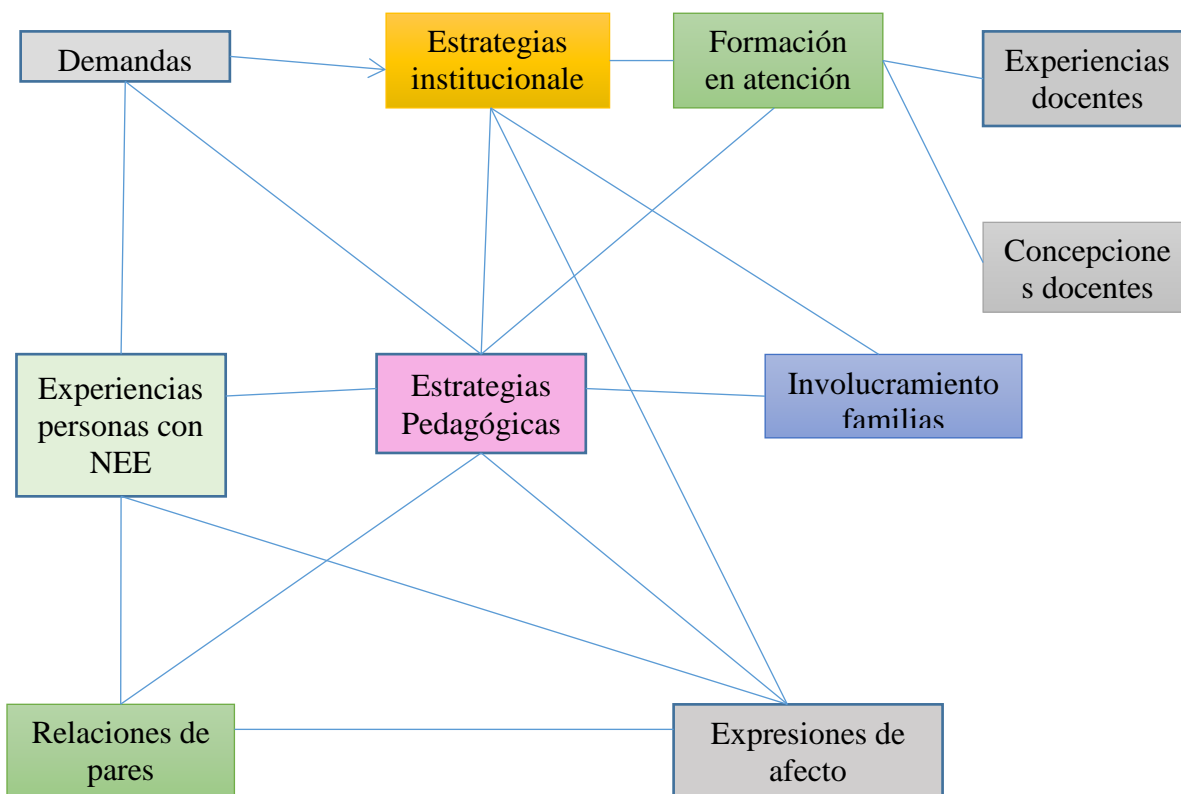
Demandas

Estrategias institucionale

Formación en atención

Experiencias docentes

Concepcione s docentes

Experiencias personas con NEE

Estrategias Pedagógicas

Involucramiento familias

Relaciones de pares

Expresiones de afecto